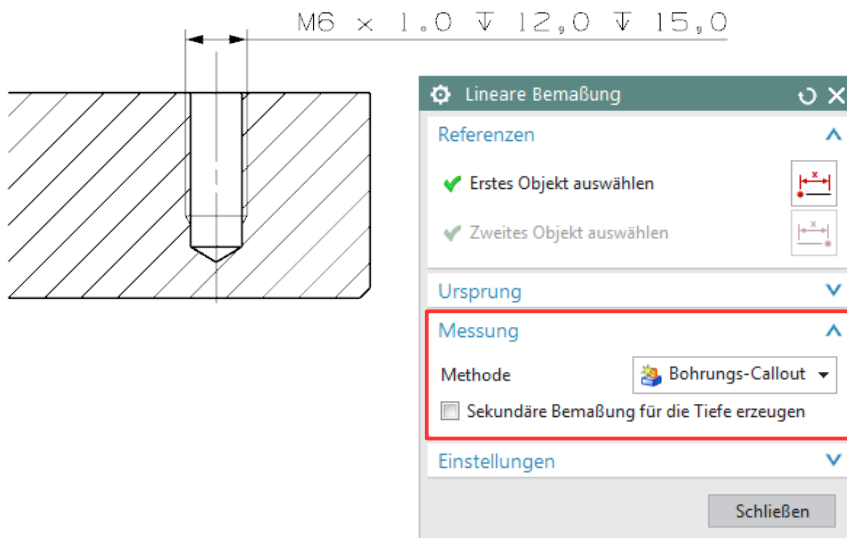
M6 × 1.0 ↧ 12,0 ↧ 15,0

Lineare Bemaßung

Referenzen

Erstes Objekt auswählen

Zweites Objekt auswählen

Ursprung

Messung

Methode

Bohrungs-Callout

Sekundäre Bemaßung für die Tiefe erzeugen

Einstellungen

Schließen